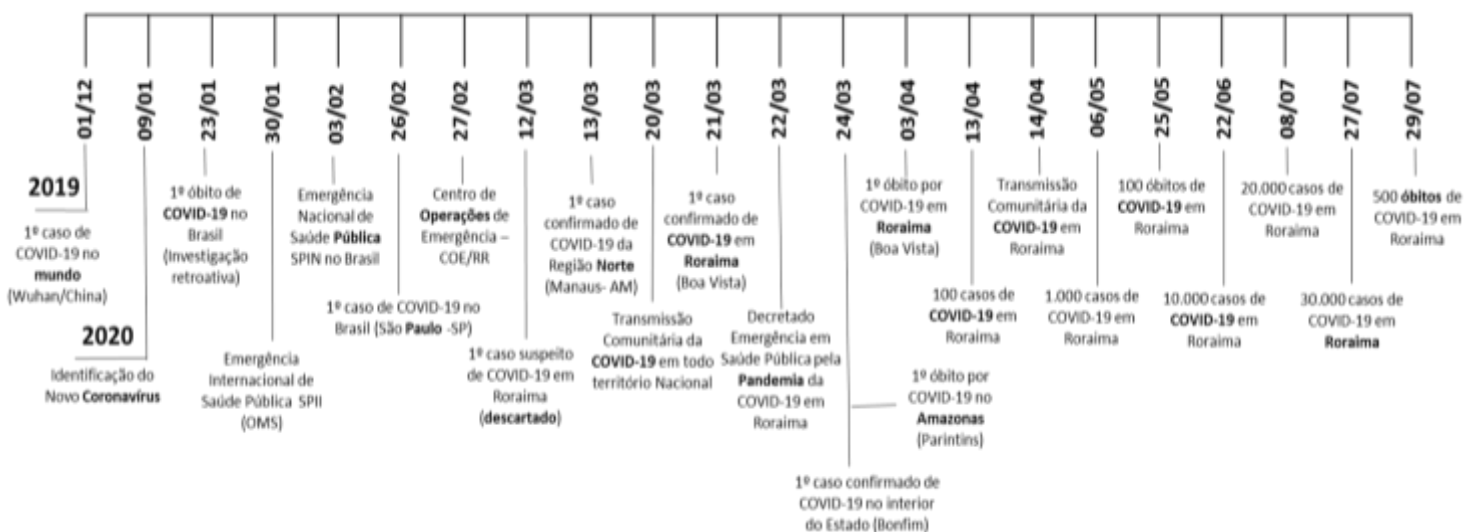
01/12

2019

1º caso de COVID-19 no **mundo** (Wuhan/China)

09/01

2020

Identificação do Novo **Coronavírus**

23/01

1º óbito de **COVID-19** no Brasil (Investigação retroativa)

30/01

Emergência Internacional de Saúde Pública SPII (OMS)

03/02

Emergência Nacional de Saúde **Pública** SPIN no Brasil

26/02

1º caso de COVID-19 no Brasil (São **Paulo** -SP)

27/02

Centro de **Operações** de Emergência – COE/RR

12/03

1º caso suspeito de COVID-19 em Roraima (**descartado**)

13/03

1º caso confirmado de COVID-19 da Região **Norte** (Manaus- AM)

20/03

Transmissão Comunitária da **COVID-19** em todo território Nacional

21/03

1º caso confirmado de **COVID-19** em **Roraima** (Boa Vista)

22/03

Decretado Emergência em Saúde Pública pela **Pandemia** da COVID-19 em Roraima

24/03

1º óbito por COVID-19 no **Amazonas** (Parintins)

1º caso confirmado de COVID-19 no interior do Estado (Bonfim)

03/04

1º óbito por COVID-19 em **Roraima** (Boa Vista)

13/04

100 casos de **COVID-19** em Roraima

14/04

Transmissão Comunitária da **COVID-19** em Roraima

06/05

1.000 casos de COVID-19 em Roraima

25/05

100 óbitos de **COVID-19** em Roraima

22/06

10.000 casos de **COVID-19** em Roraima

08/07

20.000 casos de COVID-19 em Roraima

27/07

30.000 casos de COVID-19 em **Roraima**

29/07

500 **óbitos** de COVID-19 em Roraima